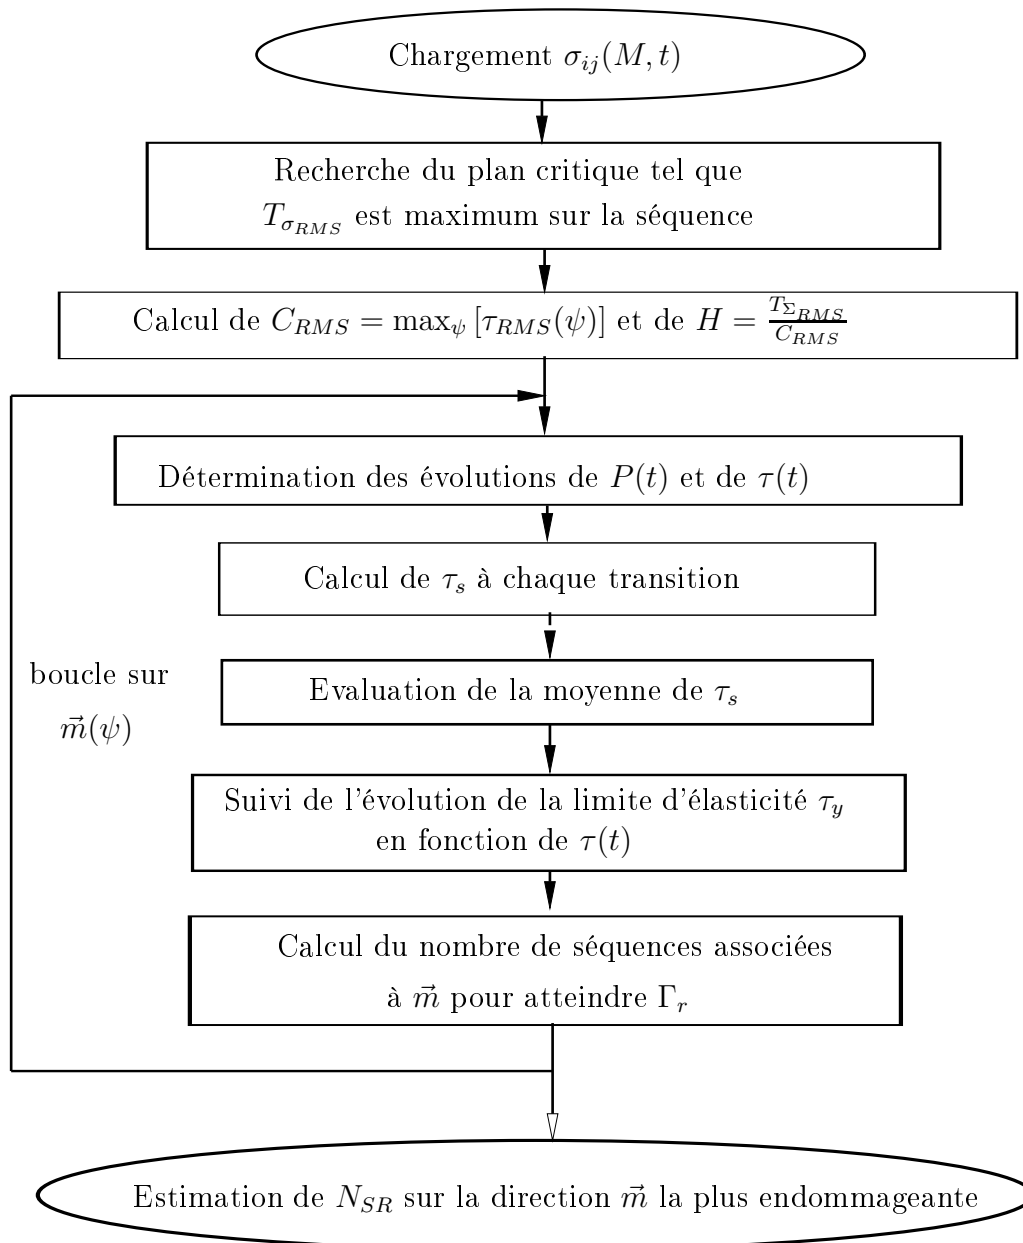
Chargement $\sigma_{ij}(M,t)$

Recherche du plan critique tel que $T_{\sigma_{RMS}}$ est maximum sur la séquence

Calcul de $C_{RMS} = \max_{\psi}[\tau_{RMS}(\psi)]$ et de $H = \frac{T_{\Sigma_{RMS}}}{C_{RMS}}$

Détermination des évolutions de $P(t)$ et de $\tau(t)$

Calcul de $\tau_s$ à chaque transition

boucle sur $\vec{m}(\psi)$

Evaluation de la moyenne de $\tau_s$

Suivi de l'évolution de la limite d'élasticité $\tau_y$ en fonction de $\tau(t)$

Calcul du nombre de séquences associées à $\vec{m}$ pour atteindre $\Gamma_r$

Estimation de $N_{SR}$ sur la direction $\vec{m}$ la plus endommageante